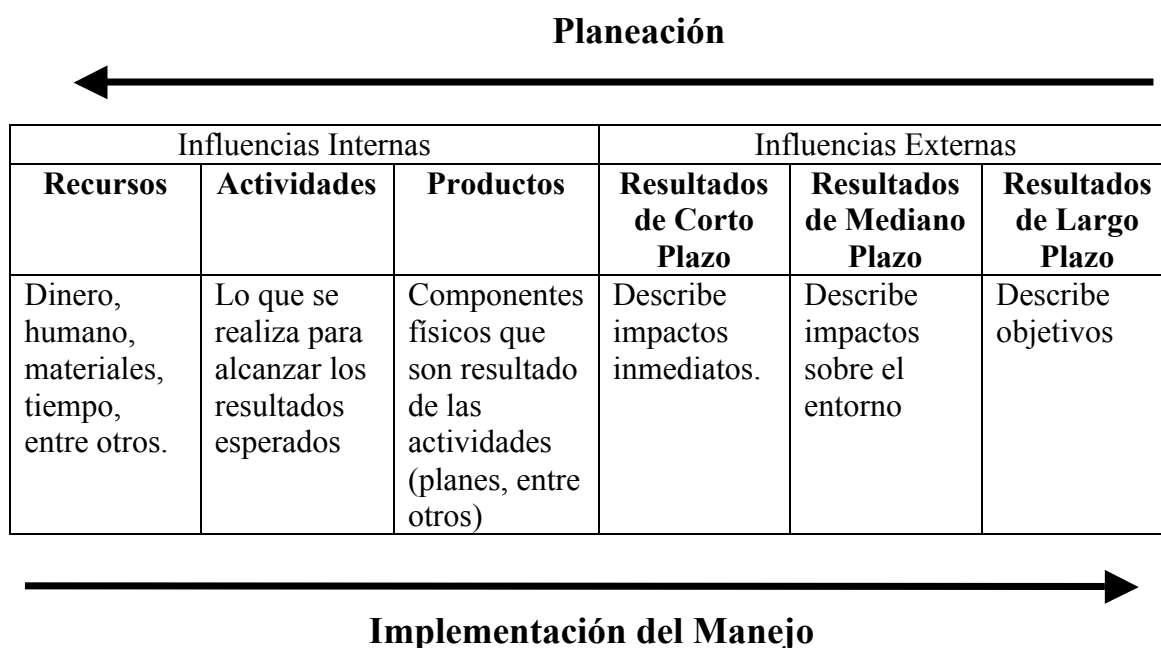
**Planeación**

| Influencias Internas | | | Influencias Externas | | |
|---|---|---|---|---|---|
| **Recursos** | **Actividades** | **Productos** | **Resultados de Corto Plazo** | **Resultados de Mediano Plazo** | **Resultados de Largo Plazo** |
| Dinero, humano, materiales, tiempo, entre otros. | Lo que se realiza para alcanzar los resultados esperados | Componentes físicos que son resultado de las actividades (planes, entre otros) | Describe impactos inmediatos. | Describe impactos sobre el entorno | Describe objetivos |

**Implementación del Manejo**